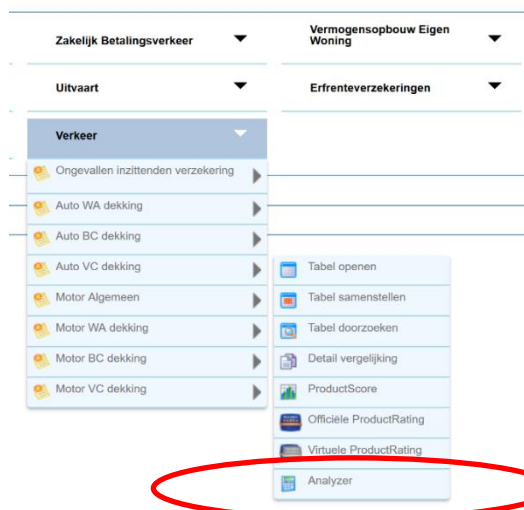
Zakelijk Betalingsverkeer

Vermogensopbouw Eigen Woning

Uitvaart

Erfrenteverzekeringen

Verkeer

Ongevallen inzittenden verzekering

Auto WA dekking

Auto BC dekking

Auto VC dekking

Motor Algemeen

Motor WA dekking

Motor BC dekking

Motor VC dekking

Tabel openen

Tabel samenstellen

Tabel doorzoeken

Detail vergelijking

ProductScore

Officiële ProductRating

Virtuele ProductRating

Analyzer